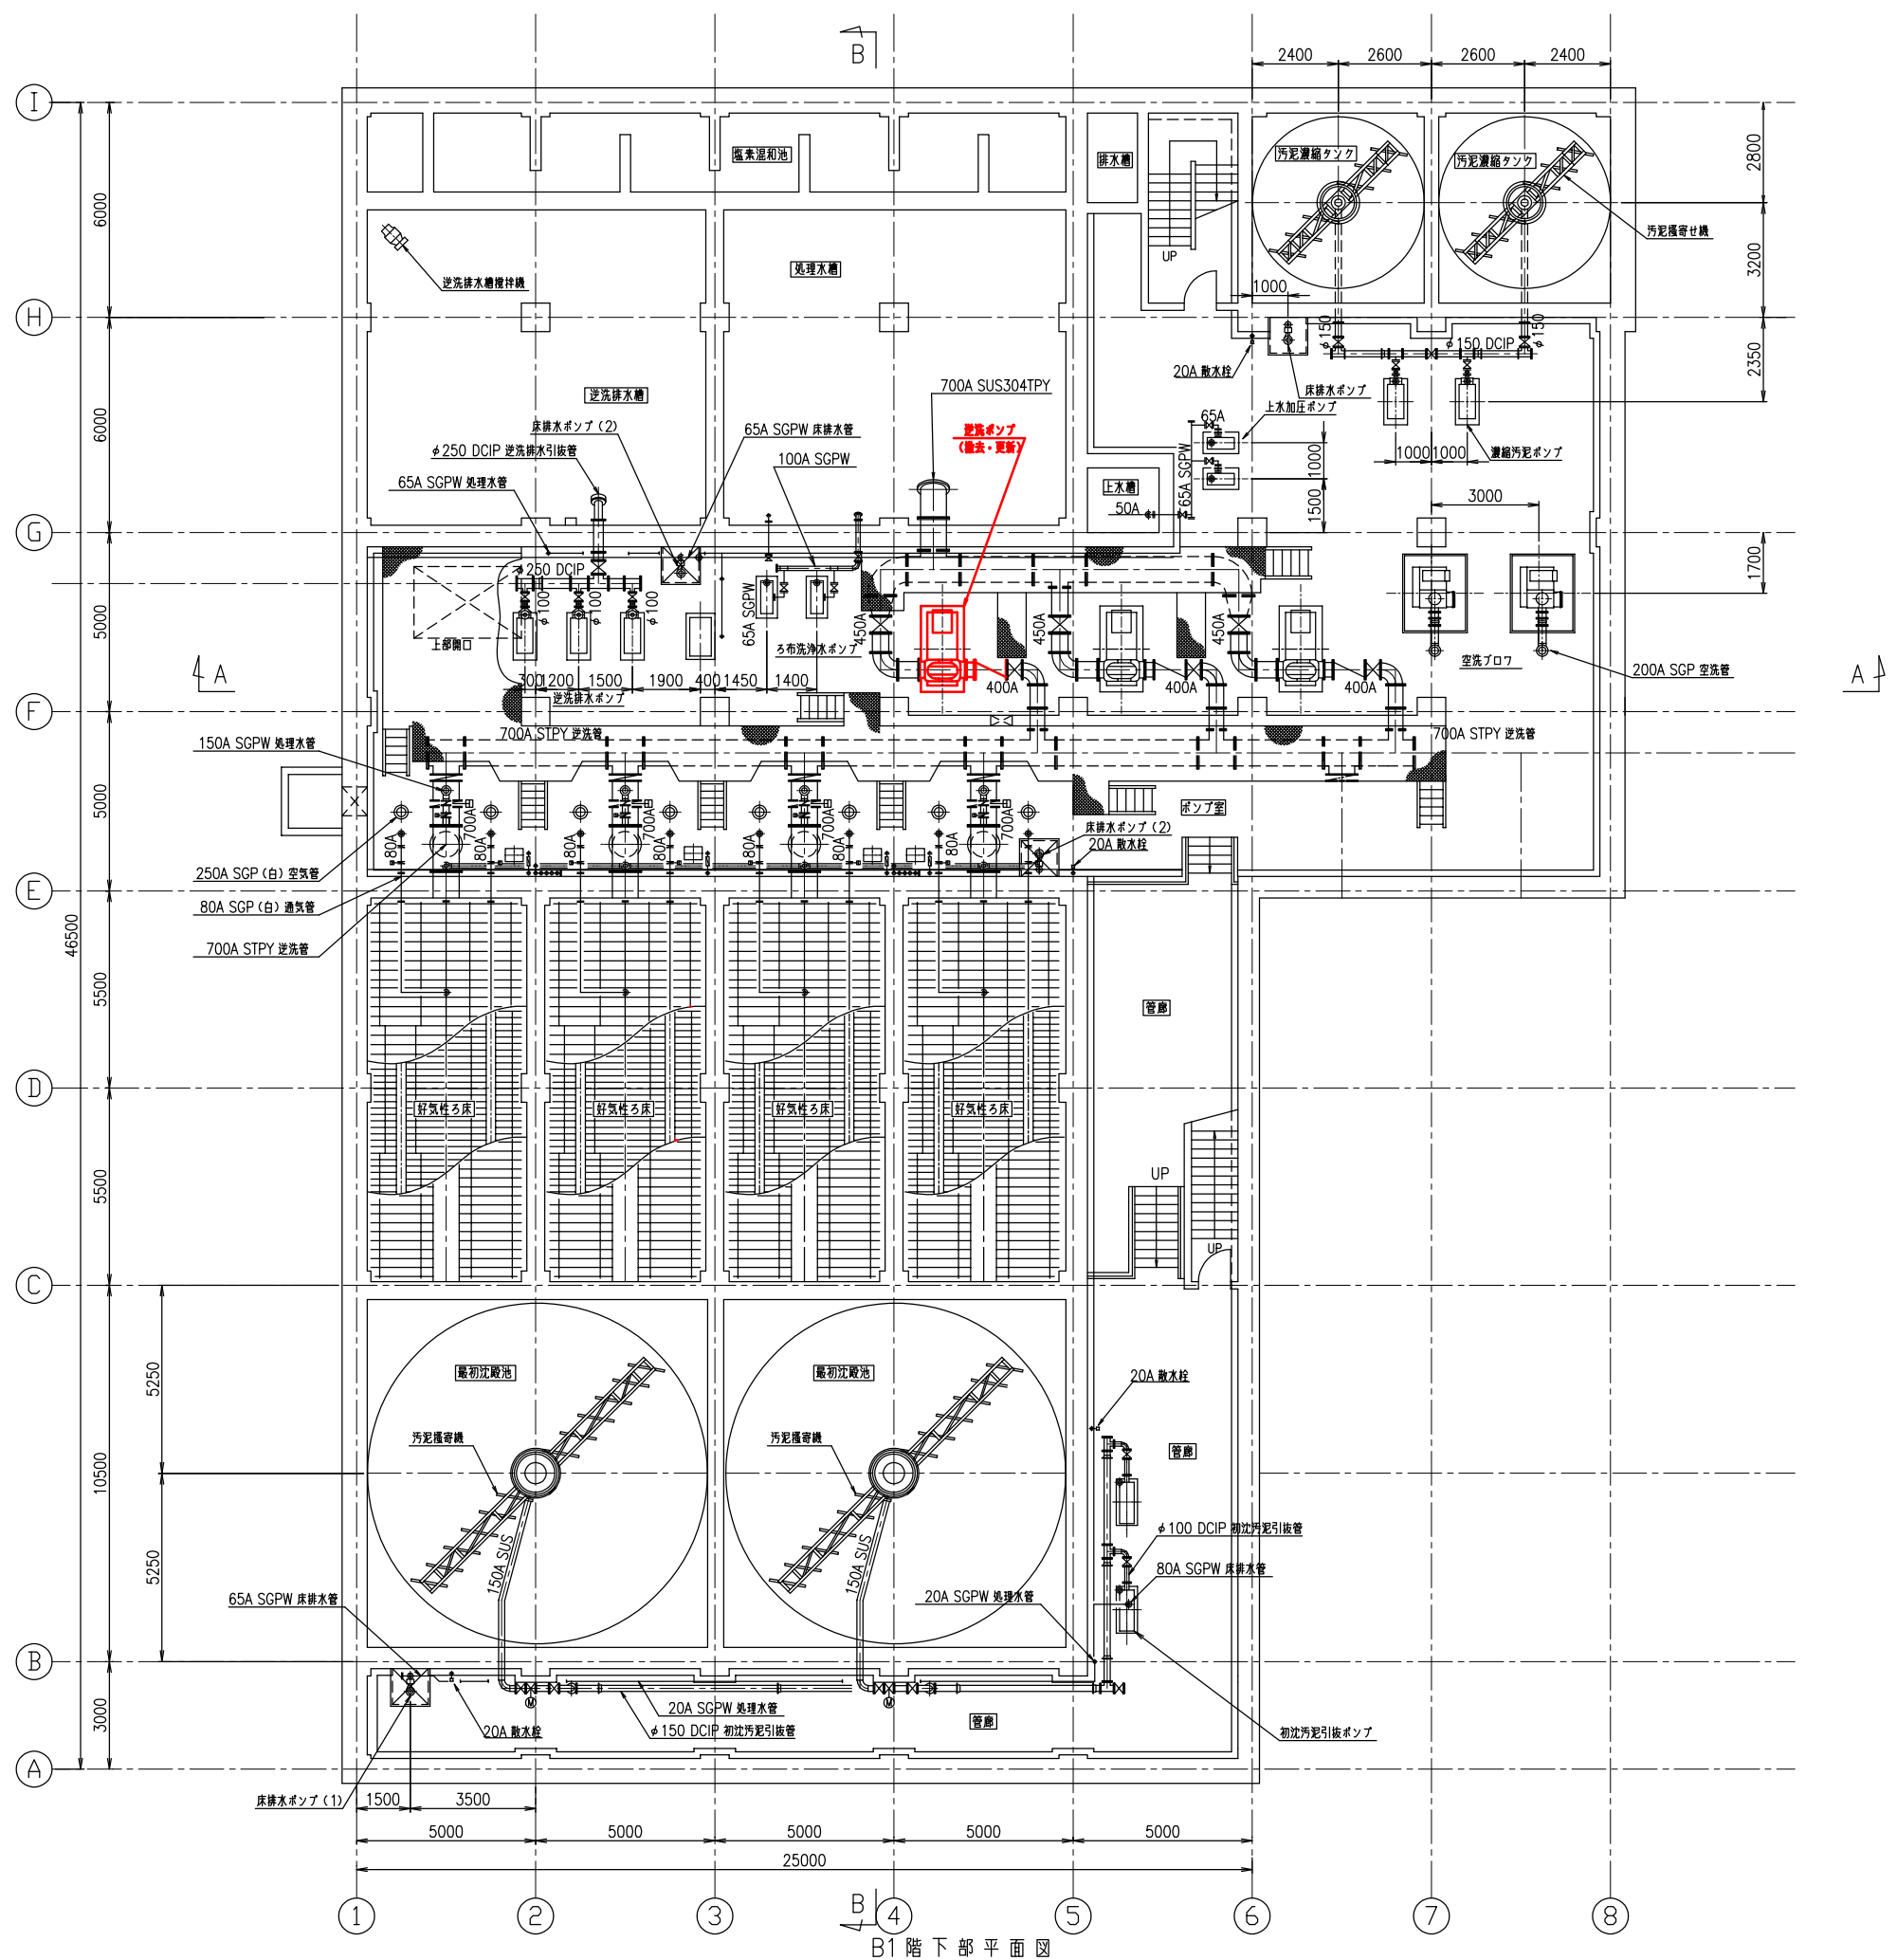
B

2400 2600 2600 2400

I

塩素混和池

排水槽

汚泥濃縮タンク

汚泥濃縮タンク

2800

汚泥掻寄せ機

6000

逆洗排水槽攪拌機

処理水槽

UP

3200

H

1000

20A 散水栓

150

φ150 DCIP

150

2350

床排水ポンプ

上水加圧ポンプ

逆洗排水槽

700A SUS304TPY

6000

床排水ポンプ（2）

65A SGPW 床排水管

逆洗ポンプ
（撤去・更新）

65A

φ250 DCIP 逆洗排水引抜管

100A SGPW

1000 1000 濃縮汚泥ポンプ

65A SGPW 処理水管

1000

65A SGPW

上水槽

3000

50A

1500

G

φ250 DCIP

1700

100

100

100

65A SGPW

5000

上部開口

ろ布洗浄水ポンプ

450A

450A

450A

A

A

300 1200 1500 1900 400 1450 1400

400A

400A

400A

空洗ブロワ

200A SGP 空洗管

逆洗排水ポンプ

F

150A SGPW 処理水管

700A STPY 逆洗管

700A STPY 逆洗管

ポンプ室

5000

700A

700A

700A

700A

床排水ポンプ（2）

80A

80A

80A

80A

80A

80A

80A

20A 散水栓

250A SGP（白）空気管

E

80A SGP（白）通気管

700A STPY 逆洗管

46500

5500

管廊

D

好気性ろ床

好気性ろ床

好気性ろ床

好気性ろ床

5500

UP

UP

C

5250

最初沈殿池

最初沈殿池

20A 散水栓

汚泥掻寄機

汚泥掻寄機

管廊

10500

φ100 DCIP 初沈汚泥引抜管

150A SUS

150A SUS

80A SGPW 床排水管

5250

65A SGPW 床排水管

20A SGPW 処理水管

B

20A SGPW 処理水管

3000

20A 散水栓

φ150 DCIP 初沈汚泥引抜管

管廊

初沈汚泥引抜ポンプ

A

床排水ポンプ（1）

1500 3500

5000 5000 5000 5000 5000

25000

B

1 2 3 4 5 6 7 8

B1階下部平面図